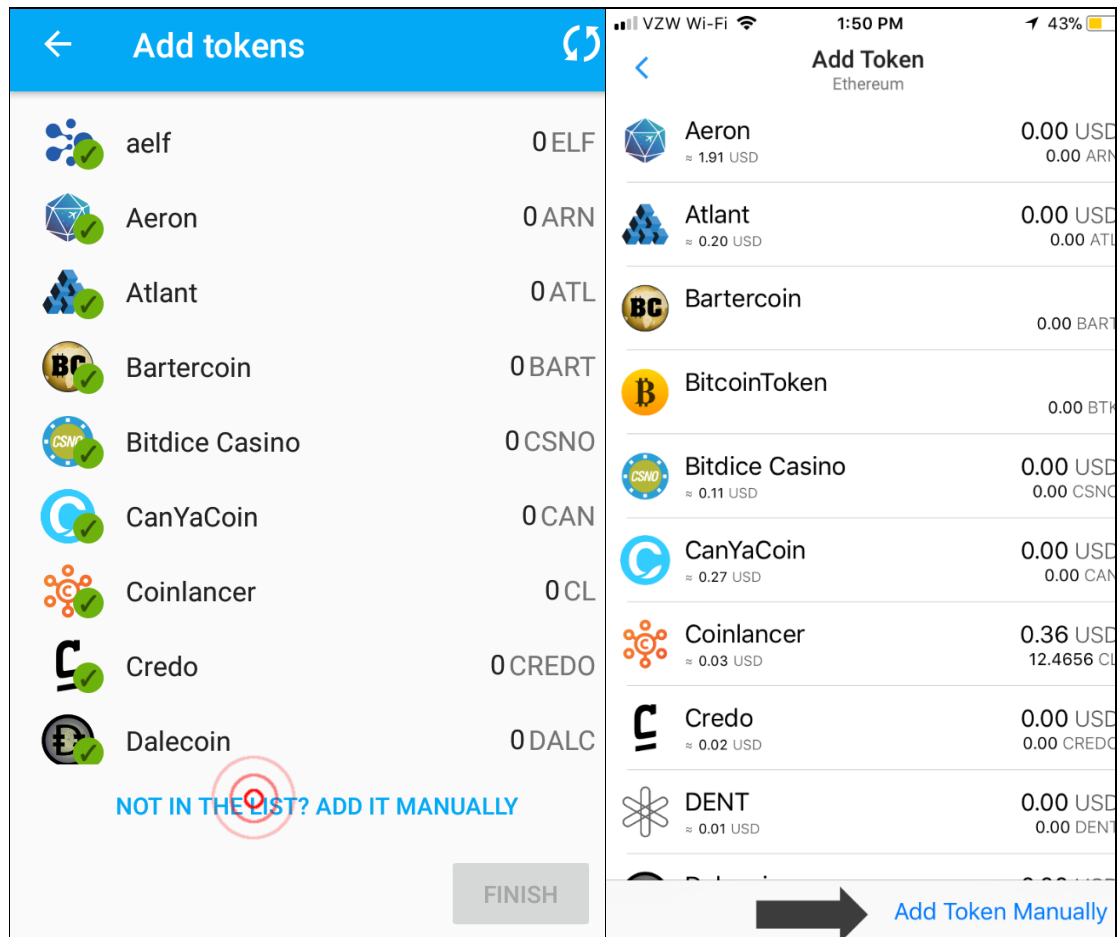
Add tokens

aelf 0 ELF

Aeron 0 ARN

Atlant 0 ATL

Bartercoin 0 BART

Bitdice Casino 0 CSNO

CanYaCoin 0 CAN

Coinlancer 0 CL

Credo 0 CREDO

Dalecoin 0 DALC

NOT IN THE LIST? ADD IT MANUALLY

FINISH

VZW Wi-Fi 1:50 PM 43%

Add Token
Ethereum

Aeron
≈ 1.91 USD
0.00 USD
0.00 ARN

Atlant
≈ 0.20 USD
0.00 USD
0.00 ATL

Bartercoin
0.00 BART

BitcoinToken
0.00 BTK

Bitdice Casino
≈ 0.11 USD
0.00 USD
0.00 CSNO

CanYaCoin
≈ 0.27 USD
0.00 USD
0.00 CAN

Coinlancer
≈ 0.03 USD
0.36 USD
12.4656 CL

Credo
≈ 0.02 USD
0.00 USD
0.00 CREDO

DENT
≈ 0.01 USD
0.00 USD
0.00 DENT

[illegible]

Add Token Manually